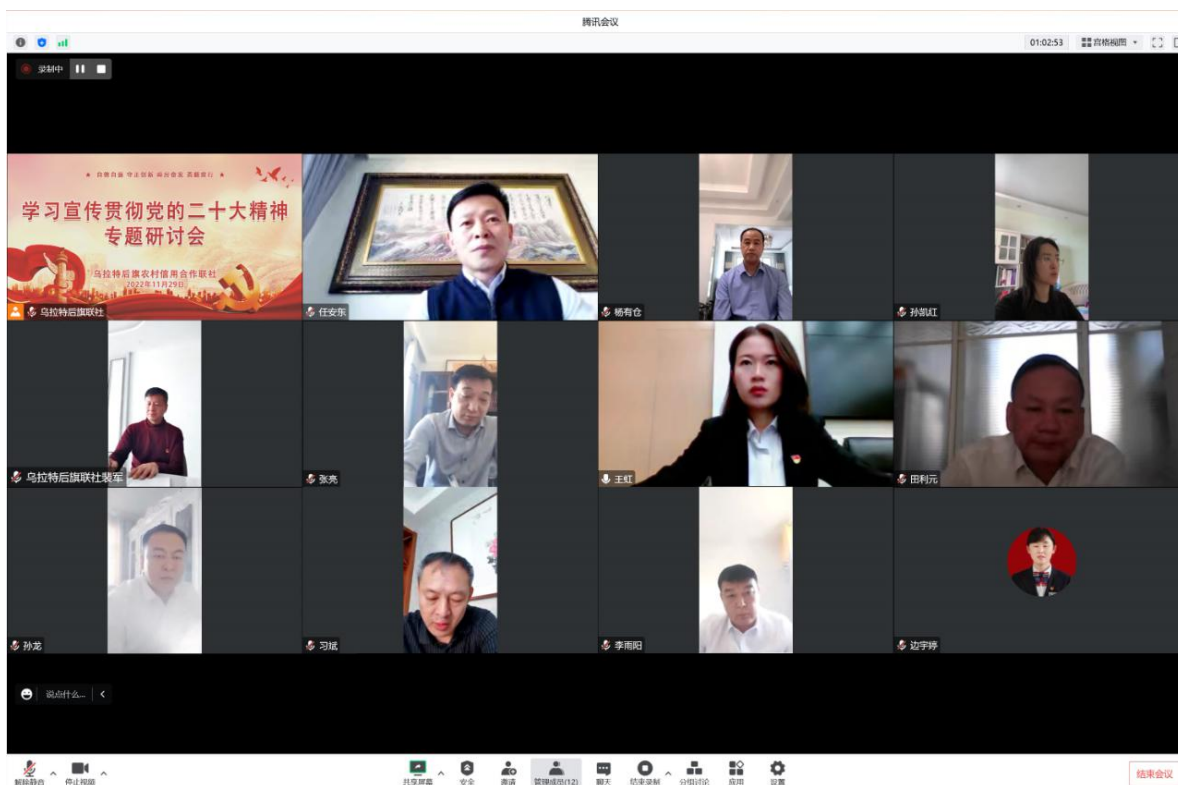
腾讯会议

01:02:53 宫格视图

录制中

自我自强 守正创新 闯出新天 直通银行

学习宣传贯彻党的二十大精神
专题研讨会

乌拉特后旗农村信用合作联社
2022年11月29日

乌拉特后旗联社

任安东

杨有仓

孙凯红

乌拉特后旗联社裴军

张亮

王虹

田利元

孙龙

习斌

李雨阳

边宇婷

说点什么...

解除静音 停止视频 共享屏幕 安全 邀请 管理成员(12) 聊天 结束录制 分组讨论 应用 设置

结束会议